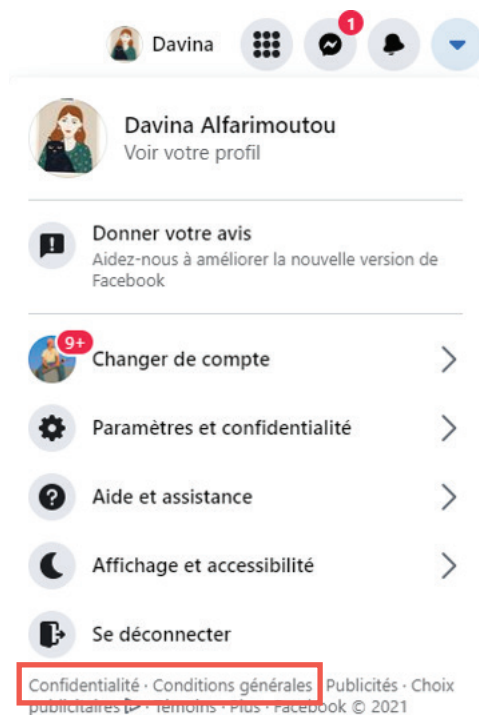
Davina

1

Davina Alfarimoutou
Voir votre profil

Donner votre avis
Aidez-nous à améliorer la nouvelle version de Facebook

9+

Changer de compte

Paramètres et confidentialité

Aide et assistance

Affichage et accessibilité

Se déconnecter

Confidentialité · Conditions générales · Publicités · Choix publicitaires · Témoins · Plus · Facebook © 2021